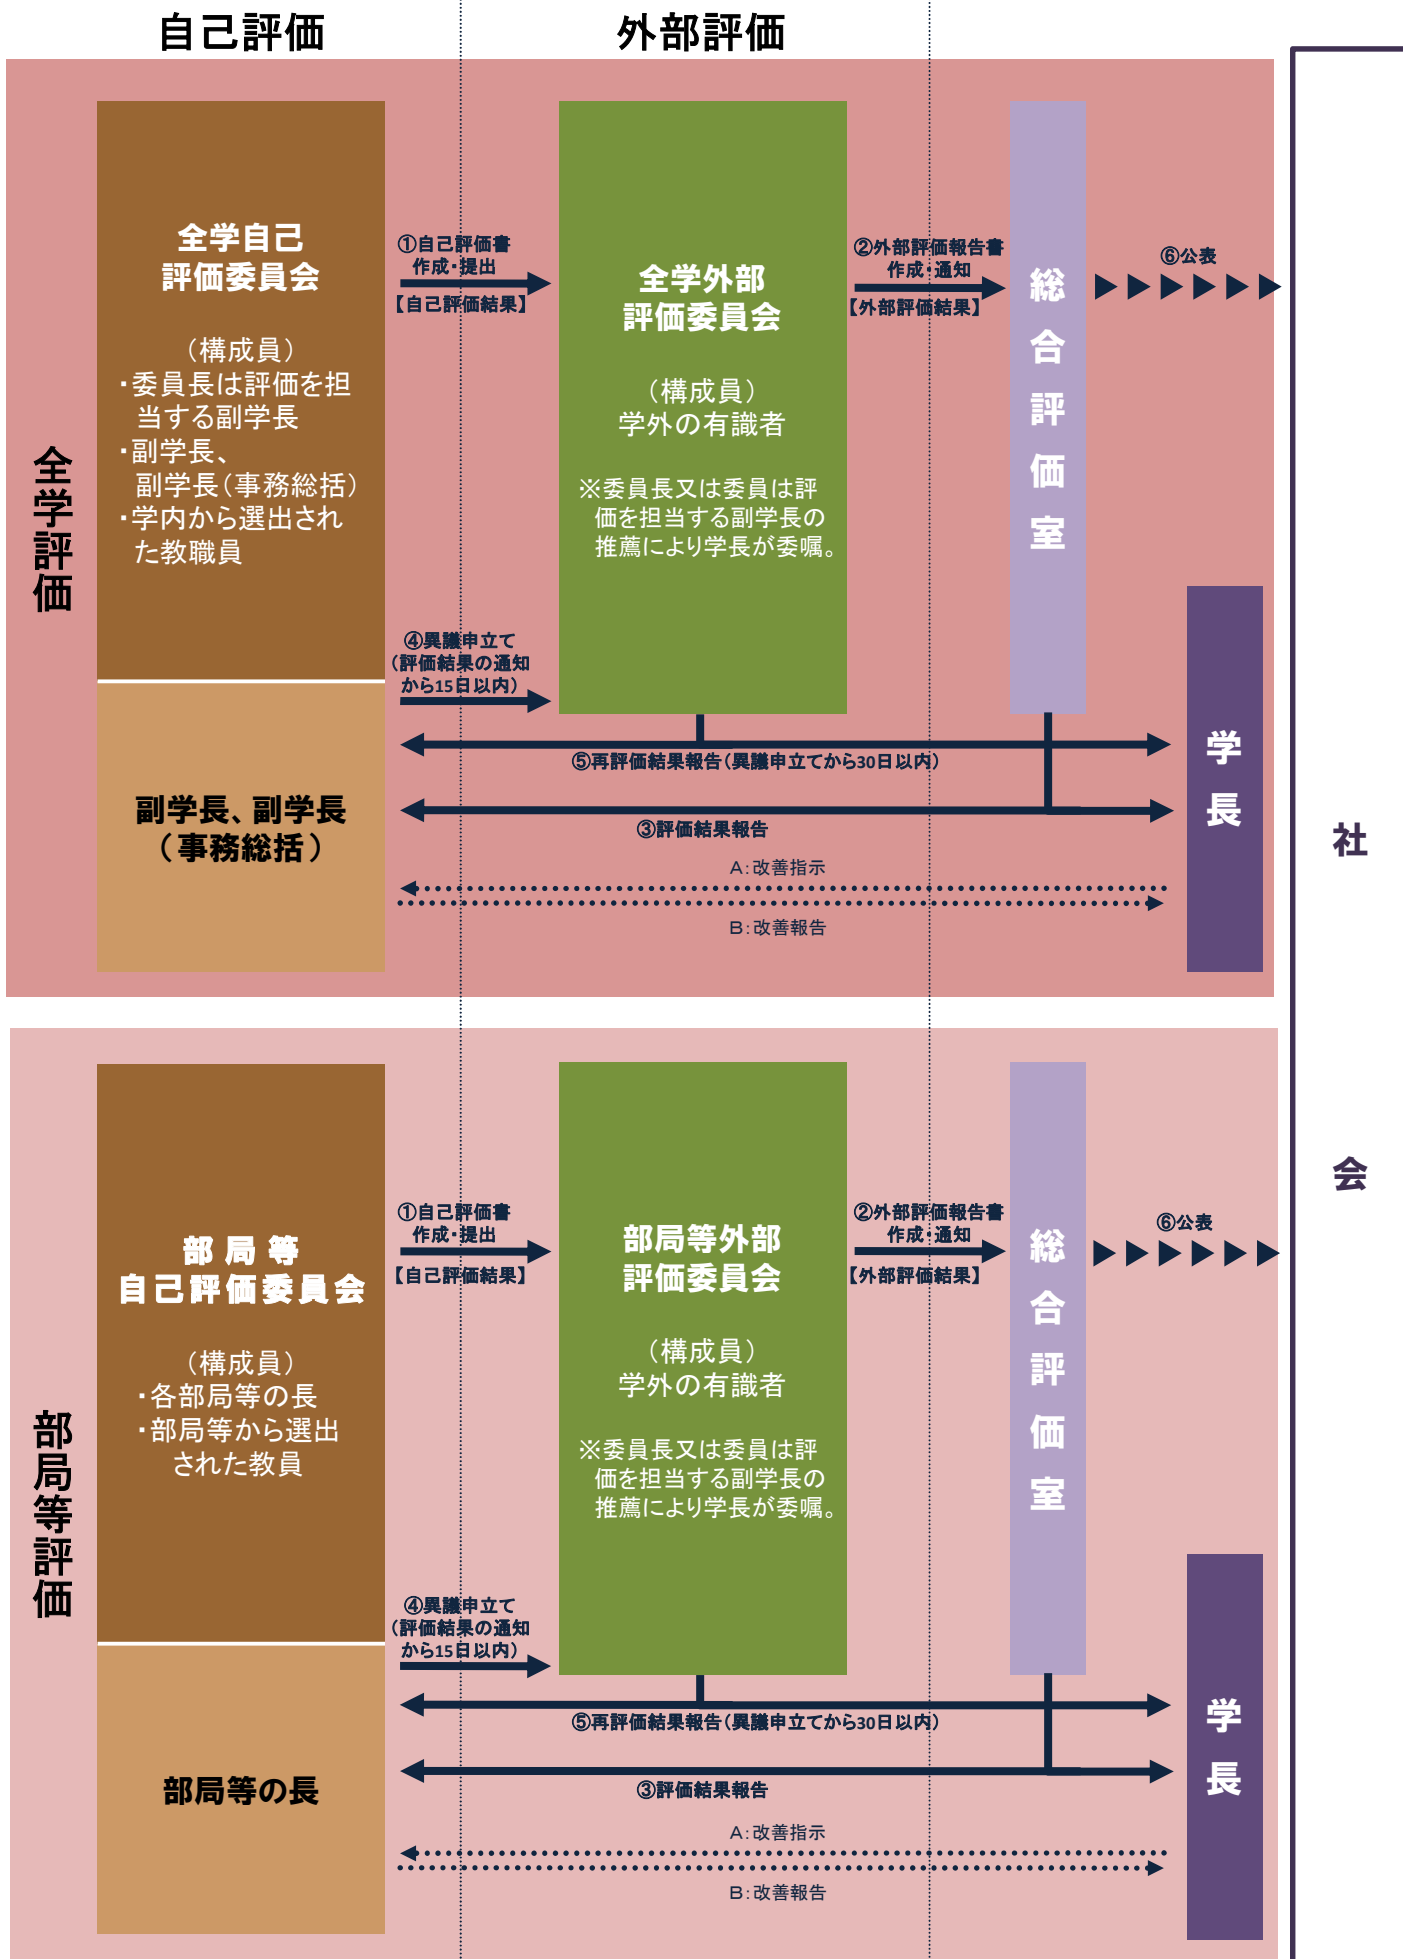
自己評価

外部評価

全学評価

全学自己評価委員会

（構成員）
・委員長は評価を担当する副学長
・副学長、副学長（事務総括）
・学内から選出された教職員

①自己評価書作成・提出
【自己評価結果】

全学外部評価委員会

（構成員）
学外の有識者

※委員長又は委員は評価を担当する副学長の推薦により学長が委嘱。

②外部評価報告書作成・通知
【外部評価結果】

総合評価室

⑥公表

④異議申立て（評価結果の通知から15日以内）

学長

⑤再評価結果報告（異議申立てから30日以内）

副学長、副学長（事務総括）

③評価結果報告

A：改善指示

B：改善報告

社

会

部局等評価

部局等自己評価委員会

（構成員）
・各部局等の長
・部局等から選出された教員

①自己評価書作成・提出
【自己評価結果】

部局等外部評価委員会

（構成員）
学外の有識者

※委員長又は委員は評価を担当する副学長の推薦により学長が委嘱。

②外部評価報告書作成・通知
【外部評価結果】

総合評価室

⑥公表

④異議申立て（評価結果の通知から15日以内）

学長

⑤再評価結果報告（異議申立てから30日以内）

部局等の長

③評価結果報告

A：改善指示

B：改善報告